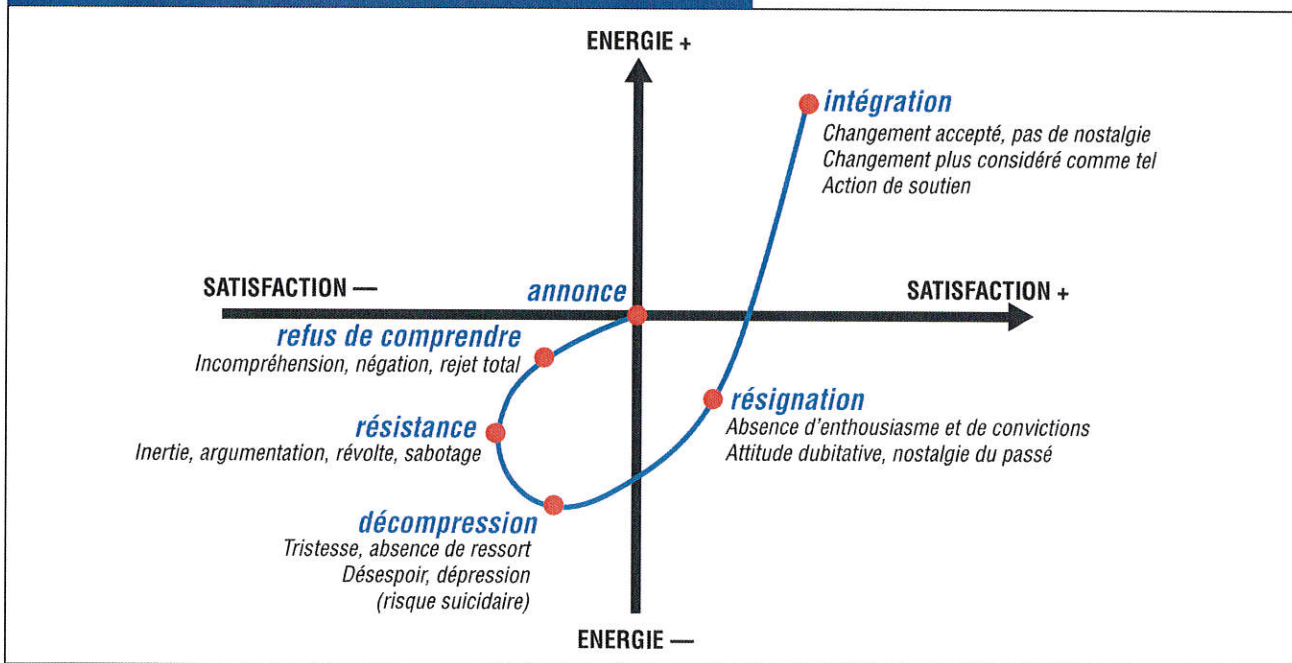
ENERGIE +

intégration
Changement accepté, pas de nostalgie
Changement plus considéré comme tel
Action de soutien

SATISFACTION —

annonce

SATISFACTION +

refus de comprendre
Incompréhension, négation, rejet total

résistance
Inertie, argumentation, révolte, sabotage

résignation
Absence d'enthousiasme et de convictions
Attitude dubitative, nostalgie du passé

décompression
Tristesse, absence de ressort
Désespoir, dépression
(risque suicidaire)

ENERGIE —